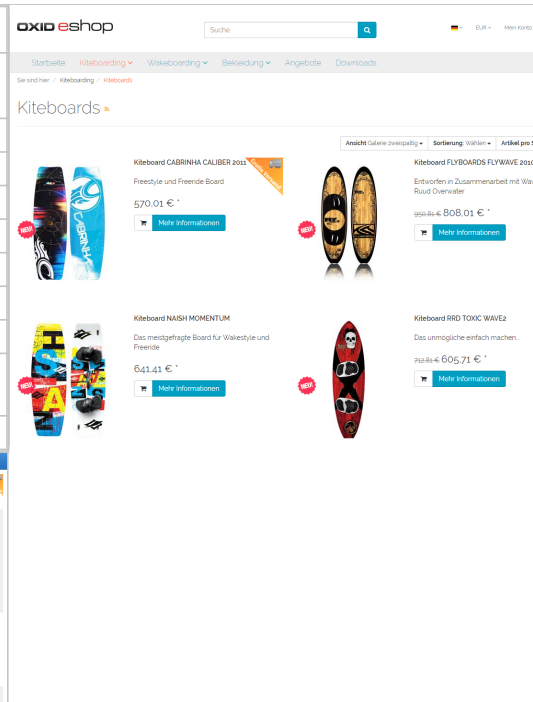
OXID eshop

Suche

EUR Mein Konto

Startseite Kiteboarding Wakeboarding Bekleidung Angebote Downloads

Sie sind hier / Kiteboarding / Kiteboards

Kiteboards

Ansicht Galerie zweispaltig Sortierung: Wählen Artikel pro S

NEU!

Kiteboard CABRINHA CALIBER 2011

Freestyle und Freeride Board

570.01 € *

Mehr Informationen

NEU!

Kiteboard FLYBOARDS FLYWAVE 2010

Entworfen in Zusammenarbeit mit Wa Ruud Overwater

958.81 € 808.01 € *

Mehr Informationen

NEU!

Kiteboard NAISH MOMENTUM

Das meistgefragte Board für Wakestyle und Freeride

641.41 € *

Mehr Informationen

NEU!

Kiteboard RRD TOXIC WAVE2

Das unmögliche einfach machen...

712.81 € 605.71 € *

Mehr Informationen